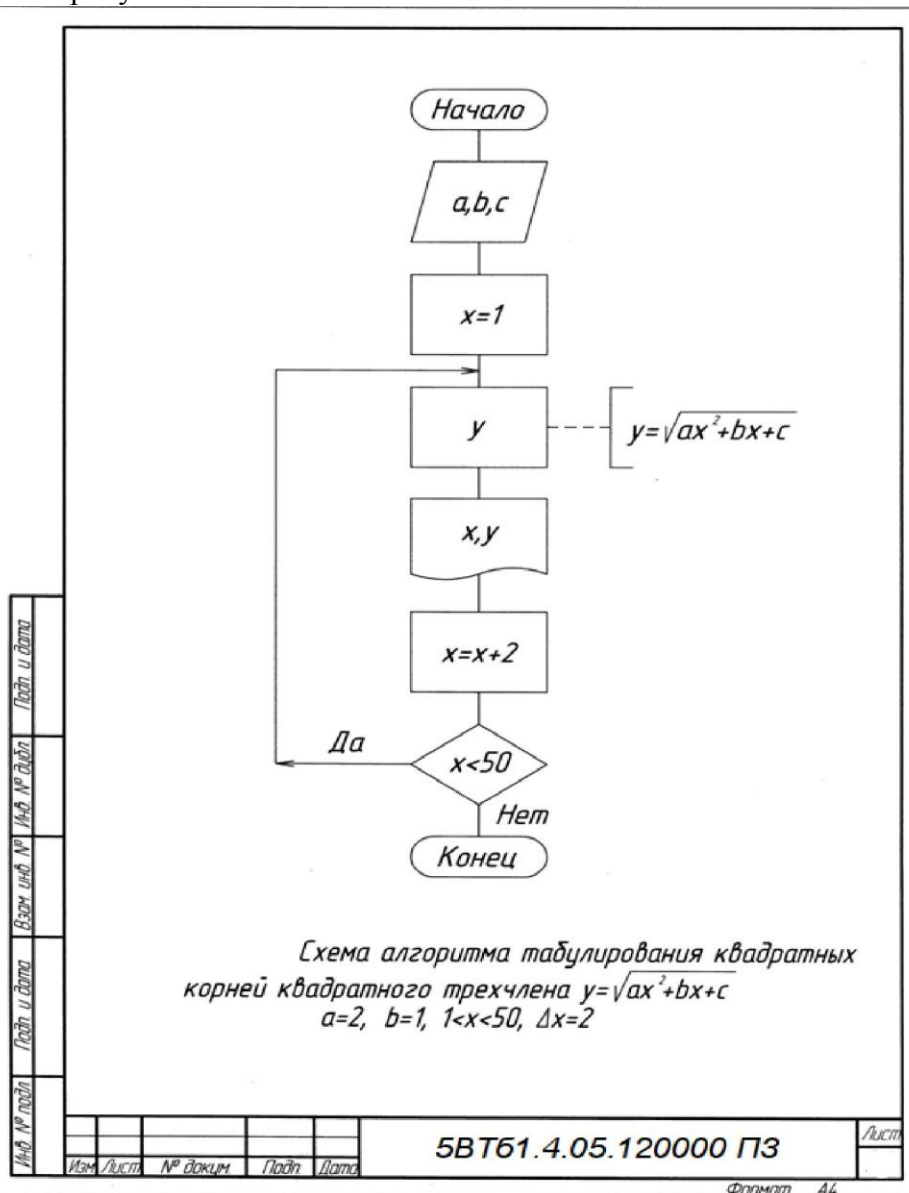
Начало

a,b,c

x=1

y

$y=\sqrt{ax^2+bx+c}$

x,y

x=x+2

Да

x<50

Нет

Конец

Схема алгоритма табулирования квадратных корней квадратного трехчлена $y=\sqrt{ax^2+bx+c}$
a=2, b=1, 1<x<50, Δx=2

Подп. и дата
Инв. № дубл.
Взам. инв. №
Подп. и дата
Инв. № подл.

Изм. Лист № докум. Подп. Дата

5ВТ61.4.05.120000 ПЗ

Лист

Формат А4